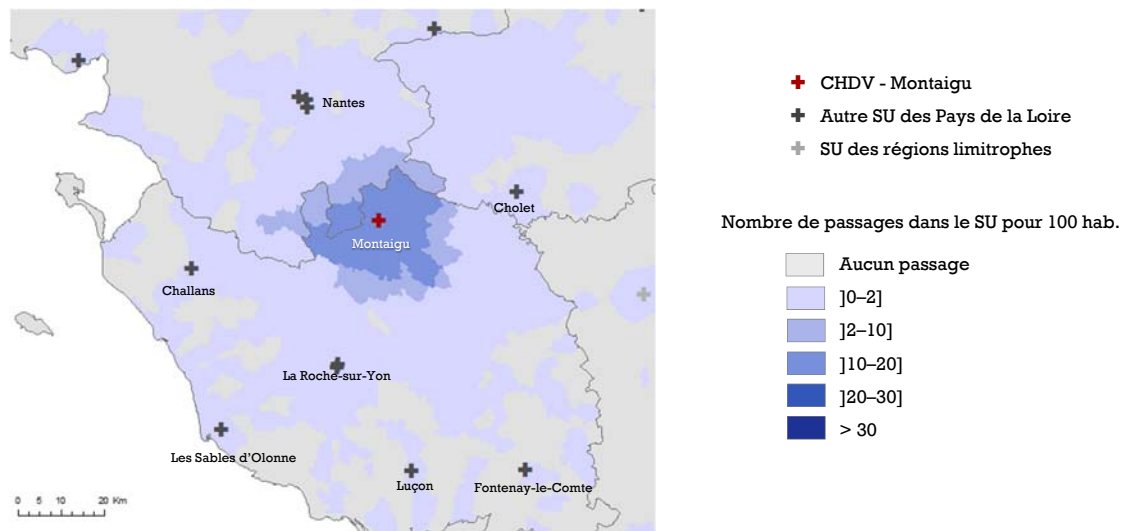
Nantes
Cholet
Montaigu
Challans
La Roche-sur-Yon
Les Sables d'Olonne
Luçon
Fontenay-le-Comte
0 5 10 20 Km

CHDV - Montaigu
Autre SU des Pays de la Loire
SU des régions limitrophes

Nombre de passages dans le SU pour 100 hab.
Aucun passage
]0–2]
]2–10]
]10–20]
]20–30]
> 30